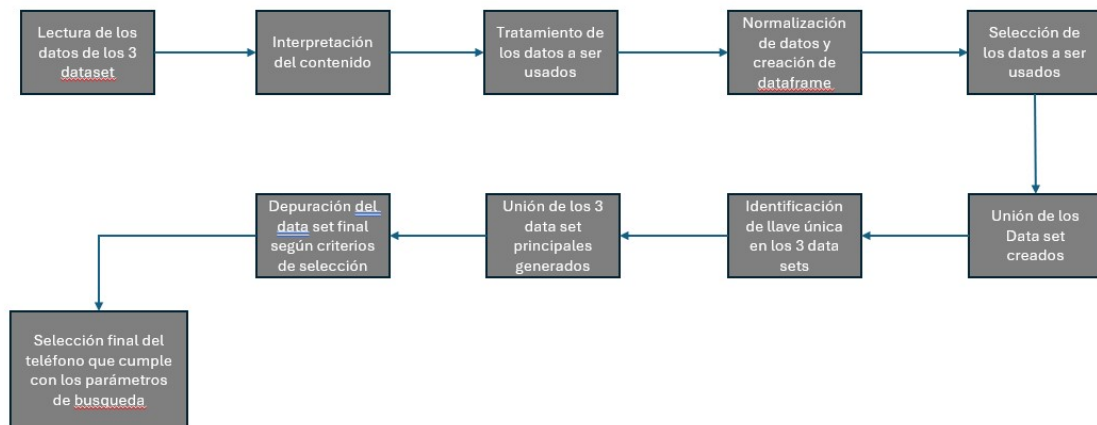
Lectura de los datos de los 3 dataset

Interpretación del contenido

Tratamiento de los datos a ser usados

Normalización de datos y creación de dataframe

Selección de los datos a ser usados

Unión de los Data set creados

Identificación de llave única en los 3 data sets

Unión de los 3 data set principales generados

Depuración del data set final según criterios de selección

Selección final del teléfono que cumple con los parámetros de busqueda